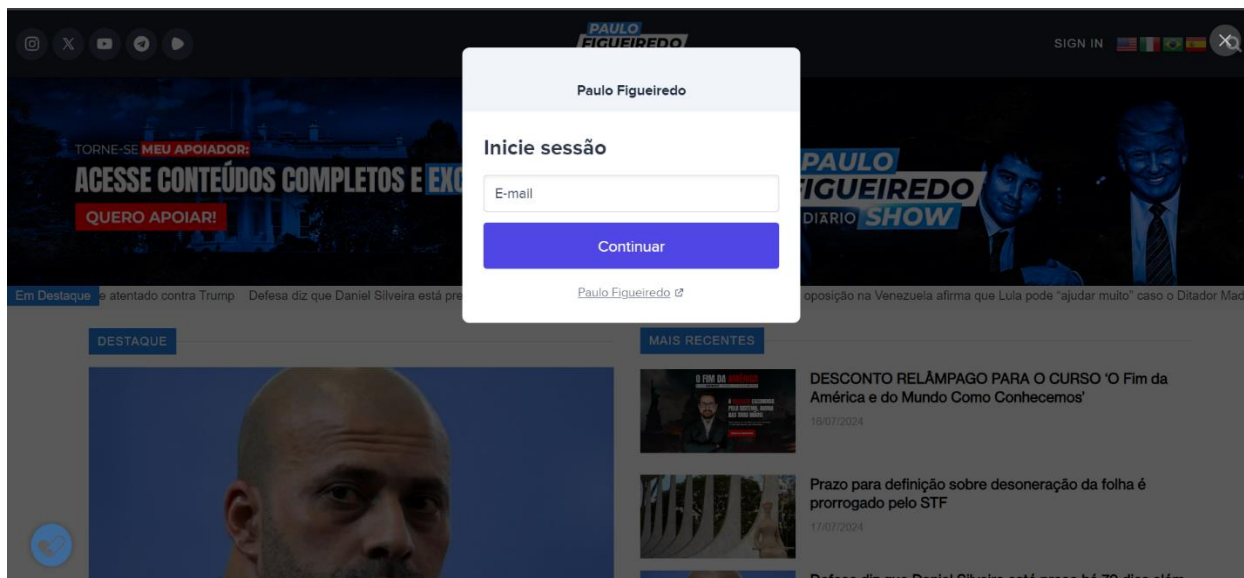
PAULO FIGUEIREDO

SIGN IN

TORNE-SE MEU APOIADOR:
ACESSE CONTEÚDOS COMPLETOS E EX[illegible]
QUERO APOIAR!

PAULO FIGUEIREDO DIARIO SHOW

Paulo Figueiredo

Inicie sessão

E-mail

Continuar

Paulo Figueiredo

Em Destaque e atentado contra Trump Defesa diz que Daniel Silveira está pre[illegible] oposição na Venezuela afirma que Lula pode "ajudar muito" caso o Ditador Mad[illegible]

DESTAQUE

MAIS RECENTES

DESCONTO RELÂMPAGO PARA O CURSO 'O Fim da América e do Mundo Como Conhecemos'
16/07/2024

Prazo para definição sobre desoneração da folha é prorrogado pelo STF
17/07/2024

Defesa diz que Daniel Silveira está preso há 70 dias além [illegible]